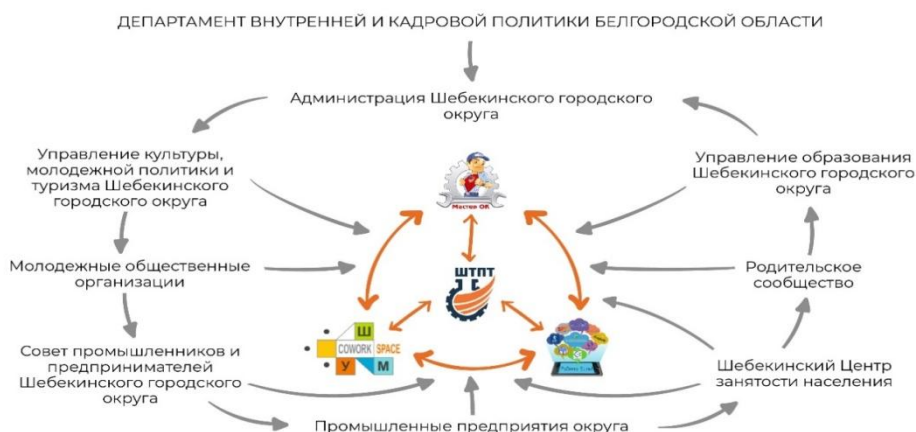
ДЕПАРТАМЕНТ ВНУТРЕННЕЙ И КАДРОВОЙ ПОЛИТИКИ БЕЛГОРОДСКОЙ ОБЛАСТИ

Администрация Шебекинского городского округа

Управление культуры, молодежной политики и туризма Шебекинского городского округа

Управление образования Шебекинского городского округа

Мастер ОК

ШТПТ

Молодежные общественные организации

Родительское сообщество

Ш
COWORK SPACE
У М

Совет промышленников и предпринимателей Шебекинского городского округа

Шебекинский Центр занятости населения

Промышленные предприятия округа